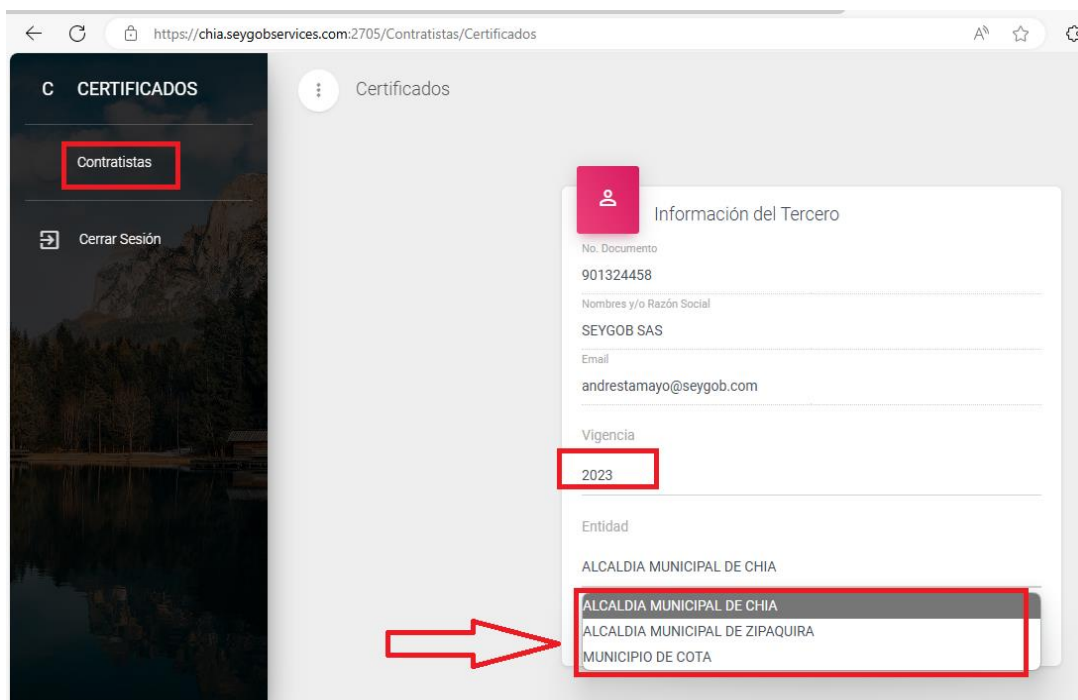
https://chia.seygobservices.com:2705/Contratistas/Certificados

C CERTIFICADOS

Contratistas

Cerrar Sesión

Certificados

Información del Tercero

No. Documento
901324458

Nombres y/o Razón Social
SEYGOB SAS

Email
andrestamayo@seygob.com

Vigencia
2023

Entidad
ALCALDIA MUNICIPAL DE CHIA

ALCALDIA MUNICIPAL DE CHIA
ALCALDIA MUNICIPAL DE ZIPAQUIRA
MUNICIPIO DE COTA